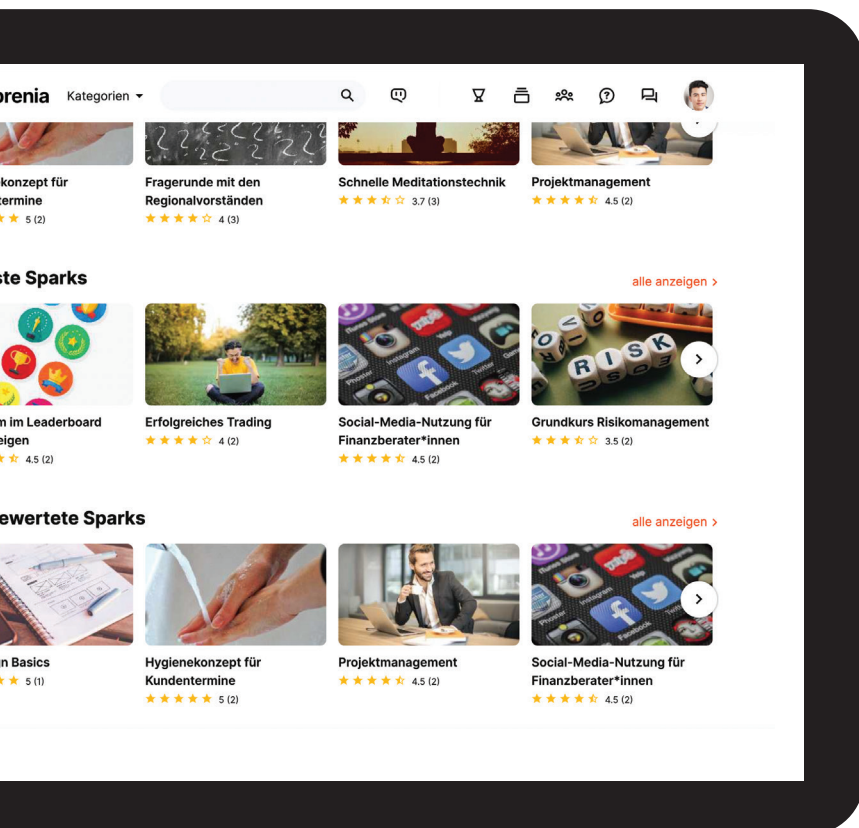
orenia Kategorien

konzept für termine
5 (2)

Fragerunde mit den Regionalvorständen
4 (3)

Schnelle Meditationstechnik
3.7 (3)

Projektmanagement
4.5 (2)

ste Sparks

alle anzeigen >

m im Leaderboard eigen
4.5 (2)

Erfolgreiches Trading
4 (2)

Social-Media-Nutzung für Finanzberater*innen
4.5 (2)

Grundkurs Risikomanagement
3.5 (2)

ewertete Sparks

alle anzeigen >

n Basics
5 (1)

Hygienekonzept für Kundentermine
5 (2)

Projektmanagement
4.5 (2)

Social-Media-Nutzung für Finanzberater*innen
4.5 (2)